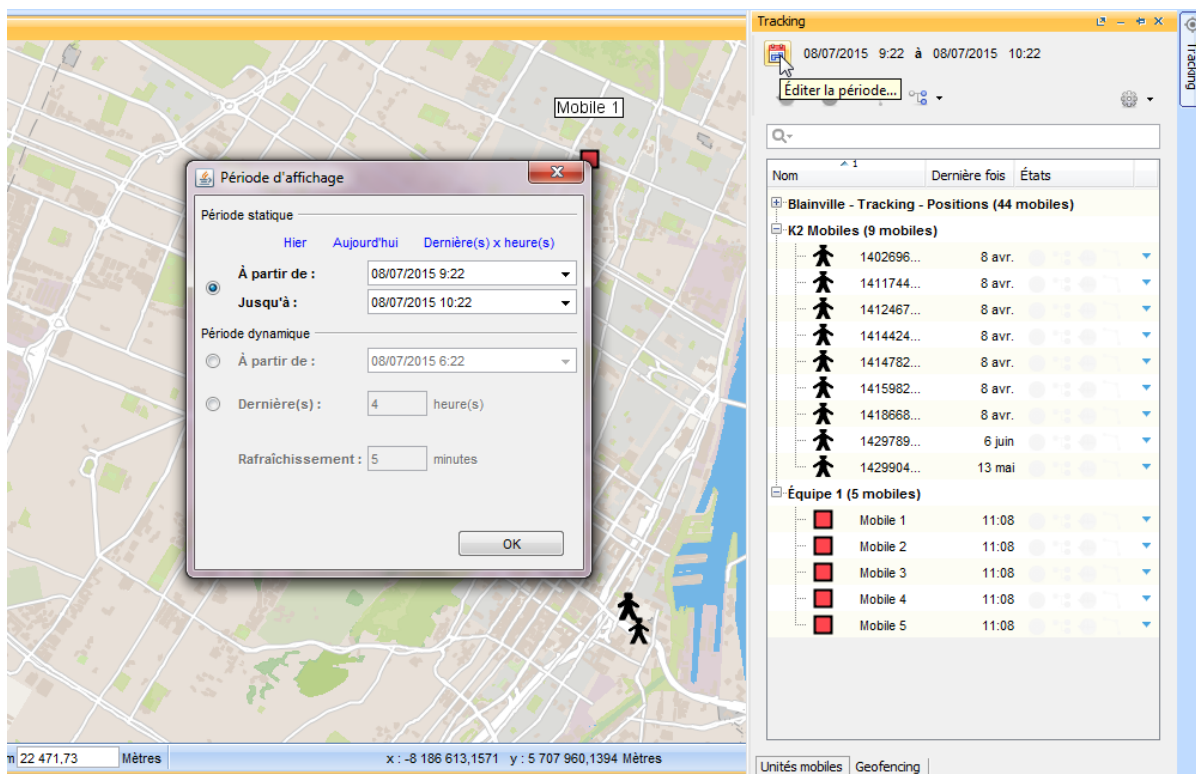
Mobile 1

Période d'affichage

Période statique

Hier Aujourd'hui Dernière(s) x heure(s)

À partir de : 08/07/2015 9:22

Jusqu'à : 08/07/2015 10:22

Période dynamique

À partir de : 08/07/2015 6:22

Dernière(s) : 4 heure(s)

Rafraîchissement : 5 minutes

OK

m 22 471,73 Mètres x : -8 186 613,1571 y : 5 707 960,1394 Mètres

Tracking

08/07/2015 9:22 à 08/07/2015 10:22

Éditer la période...

Tracking

| Nom | Dernière fois | États |
|---|---|---|
| Blainville - Tracking - Positions (44 mobiles) | | |
| K2 Mobiles (9 mobiles) | | |
| 1402696... | 8 avr. | |
| 1411744... | 8 avr. | |
| 1412467... | 8 avr. | |
| 1414424... | 8 avr. | |
| 1414782... | 8 avr. | |
| 1415982... | 8 avr. | |
| 1418668... | 8 avr. | |
| 1429789... | 6 juin | |
| 1429904... | 13 mai | |
| Équipe 1 (5 mobiles) | | |
| Mobile 1 | 11:08 | |
| Mobile 2 | 11:08 | |
| Mobile 3 | 11:08 | |
| Mobile 4 | 11:08 | |
| Mobile 5 | 11:08 | |

Unités mobiles Geofencing